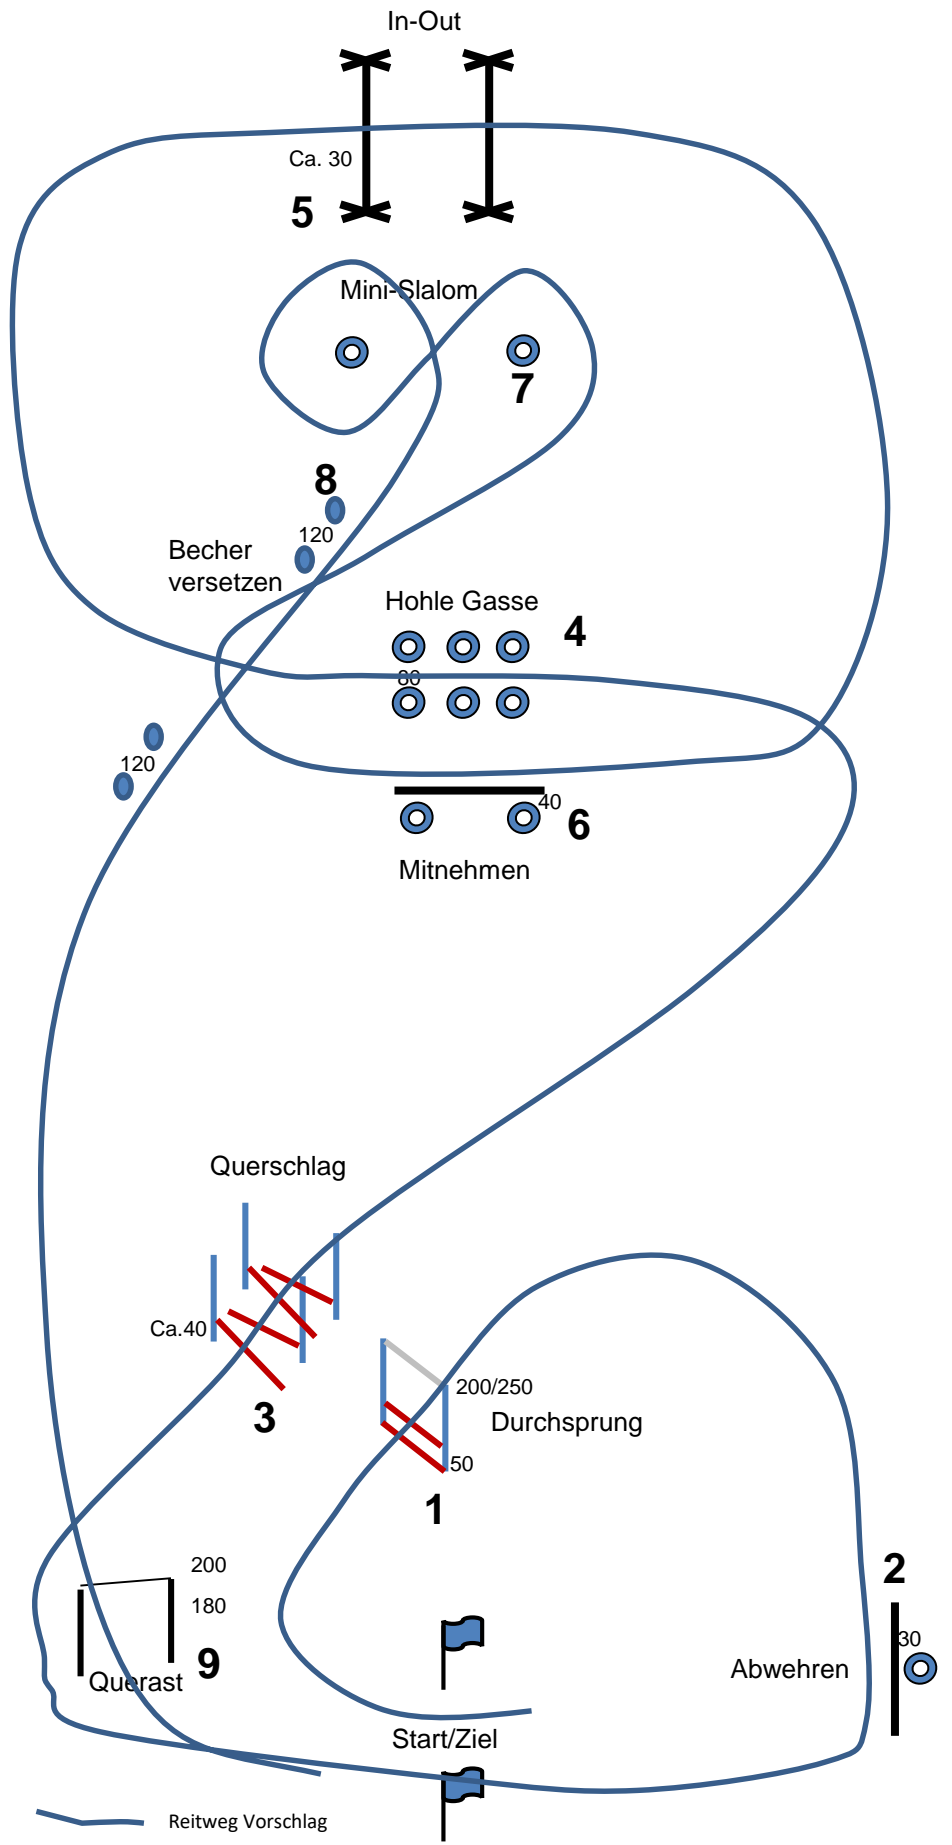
In-Out

Ca. 30

5

Mini-Slalom

7

8

120

Becher versetzen

Hohle Gasse

4

80

120

40

6

Mitnehmen

Querschlag

Ca.40

3

200/250

Durchsprung

50

1

2

200

180

30

9

Querast

Abwehren

Start/Ziel

Reitweg Vorschlag